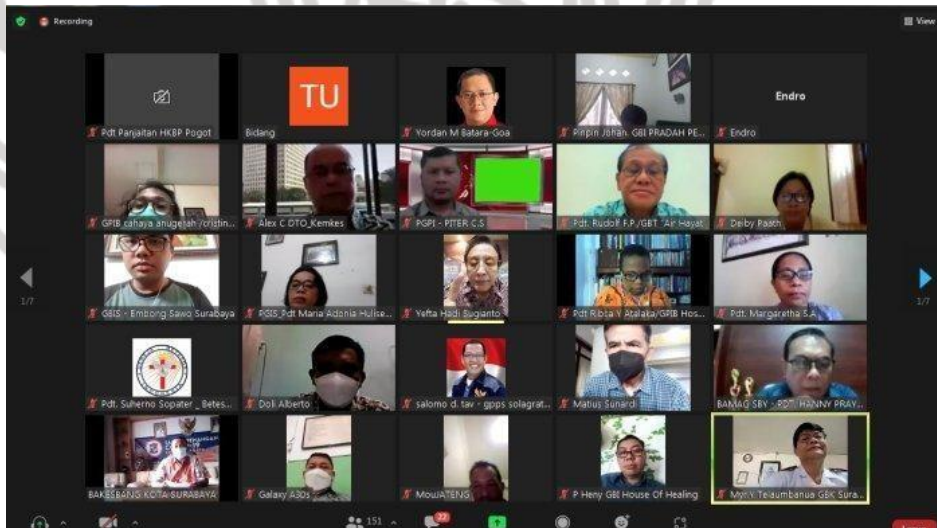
Recording

View

Pdt Panjaitan HKBP Pogot

TU

Bidang

Yordan M Batara-Goa

Pinpin Johan. GBI PRADAH PE...

Endro

Endro

GPIB cahaya anugerah /cristin...

Alex C DTO_Kemkes

PGPI - PITER C.S

Pdt. Rudolf F.P /GBT "Air Hayat

Deiby Pasch

GBIS - Embong Sawo Surabaya

PGIS Pdt Maria Adonia Hulise...

Yefta Hadi Sugianto

Pdt Ribka Y Atalaka/GPIB Hos...

Pdt. Margaretha S.A

1/7

1/7

Pdt. Suherno Sopater _ Betes...

Doli Alberto

salomo d. tav - gpps solagrat...

Matius Sunardi

BAMAG SBY - PDT. HANNY PRAY...

BAKESBANG KOTA SURABAYA

Galaxy A30s

MouJATENG

P Heny GBI House Of Healing

Myr Y Telaumbanua GBK Sura...

151

22